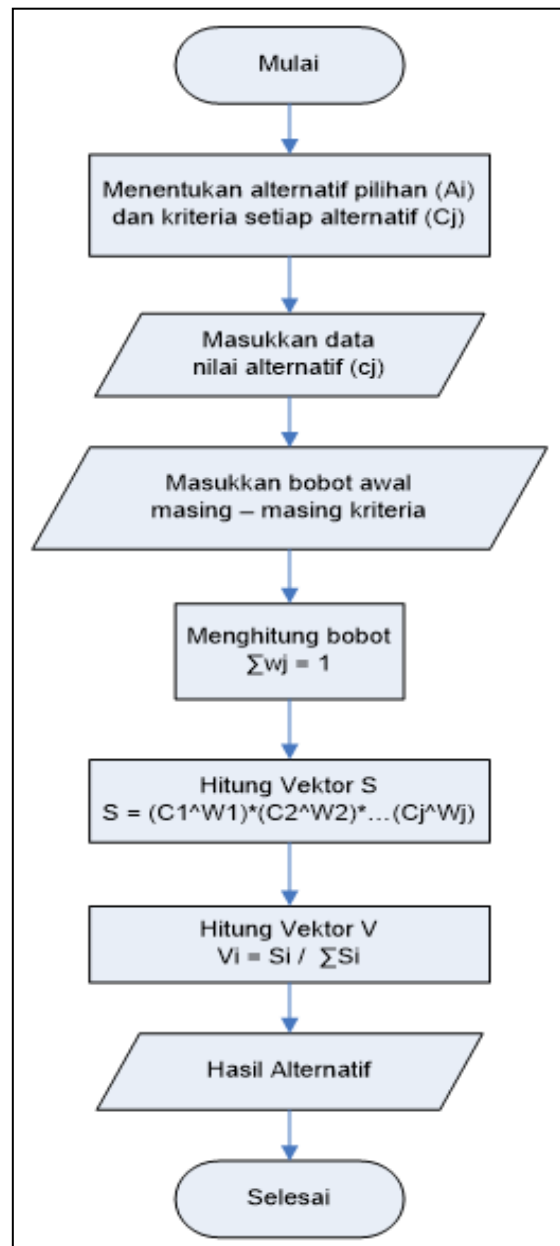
Mulai

Menentukan alternatif pilihan (Ai) dan kriteria setiap alternatif (Cj)

Masukkan data nilai alternatif (cj)

Masukkan bobot awal masing – masing kriteria

Menghitung bobot
∑wj = 1

Hitung Vektor S
S = (C1^W1)*(C2^W2)*…(Cj^Wj)

Hitung Vektor V
Vi = Si / ∑Si

Hasil Alternatif

Selesai